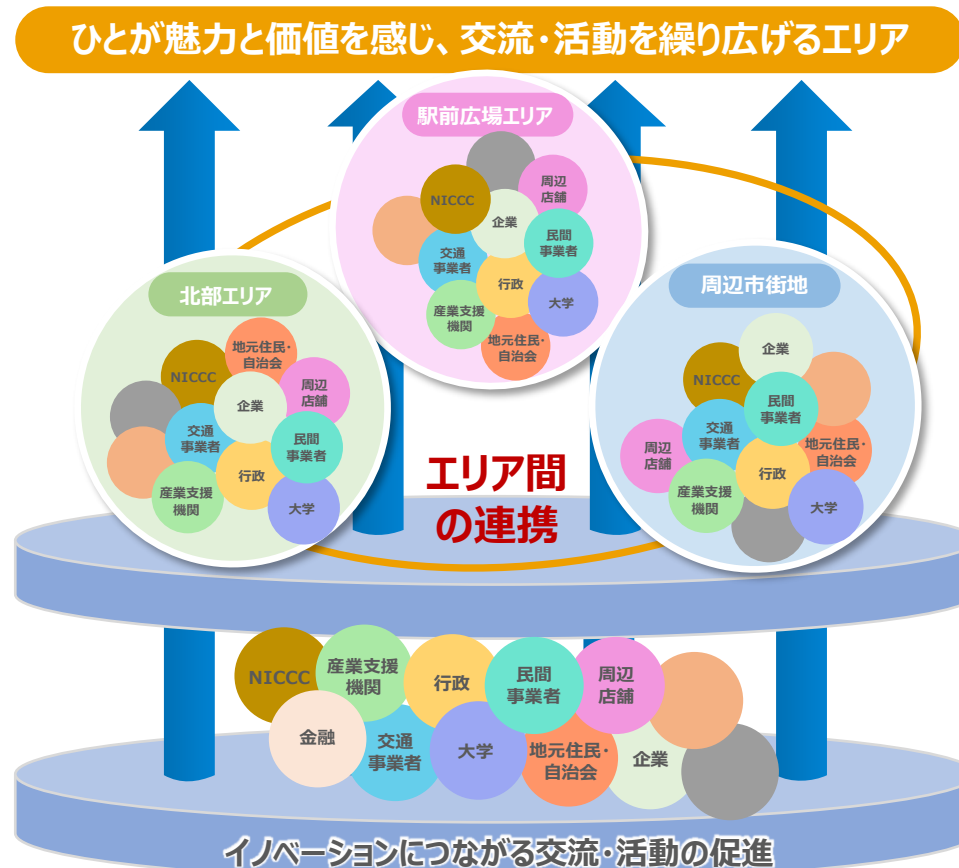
ひとが魅力と価値を感じ、交流・活動を繰り広げるエリア

駅前広場エリア
NICCC
周辺店舗
企業
民間事業者
交通事業者
行政
大学
産業支援機関
地元住民・自治会

北部エリア
地元住民・自治会
NICCC
周辺店舗
企業
交通事業者
民間事業者
行政
産業支援機関
大学

周辺市街地
企業
NICCC
民間事業者
交通事業者
周辺店舗
地元住民・自治会
行政
産業支援機関
大学

エリア間の連携

NICCC
産業支援機関
行政
民間事業者
周辺店舗
金融
交通事業者
大学
地元住民・自治会
企業

イノベーションにつながる交流・活動の促進